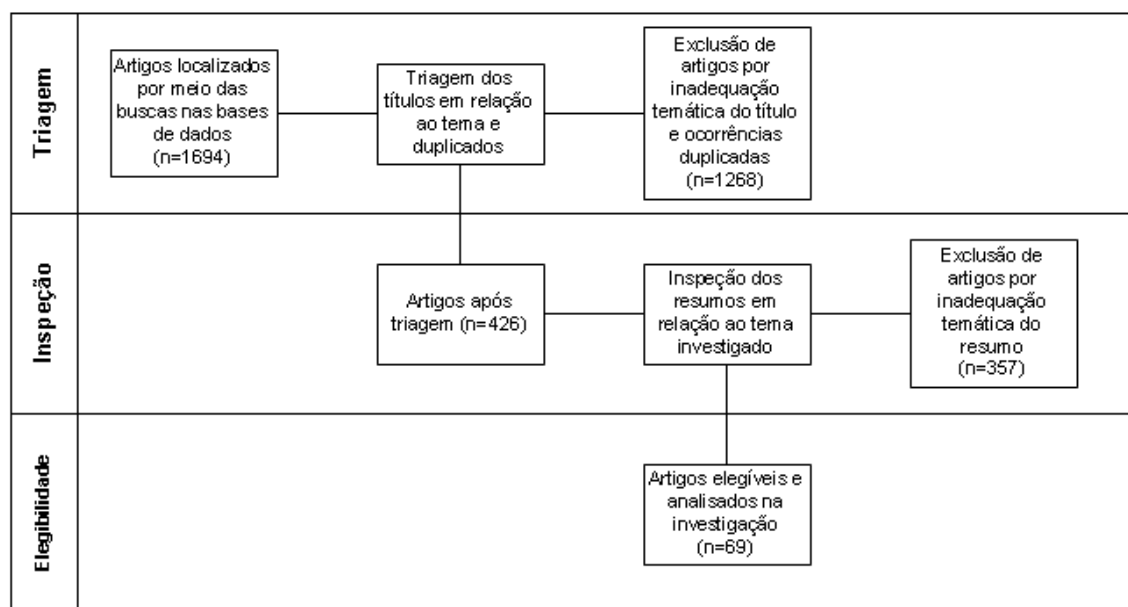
Triagem

Artigos localizados por meio das buscas nas bases de dados (n=1694)

Triagem dos títulos em relação ao tema e duplicados

Exclusão de artigos por inadequação temática do título e ocorrências duplicadas (n=1268)

Inspeção

Artigos após triagem (n=426)

Inspeção dos resumos em relação ao tema investigado

Exclusão de artigos por inadequação temática do resumo (n=357)

Elegibilidade

Artigos elegíveis e analisados na investigação (n=69)